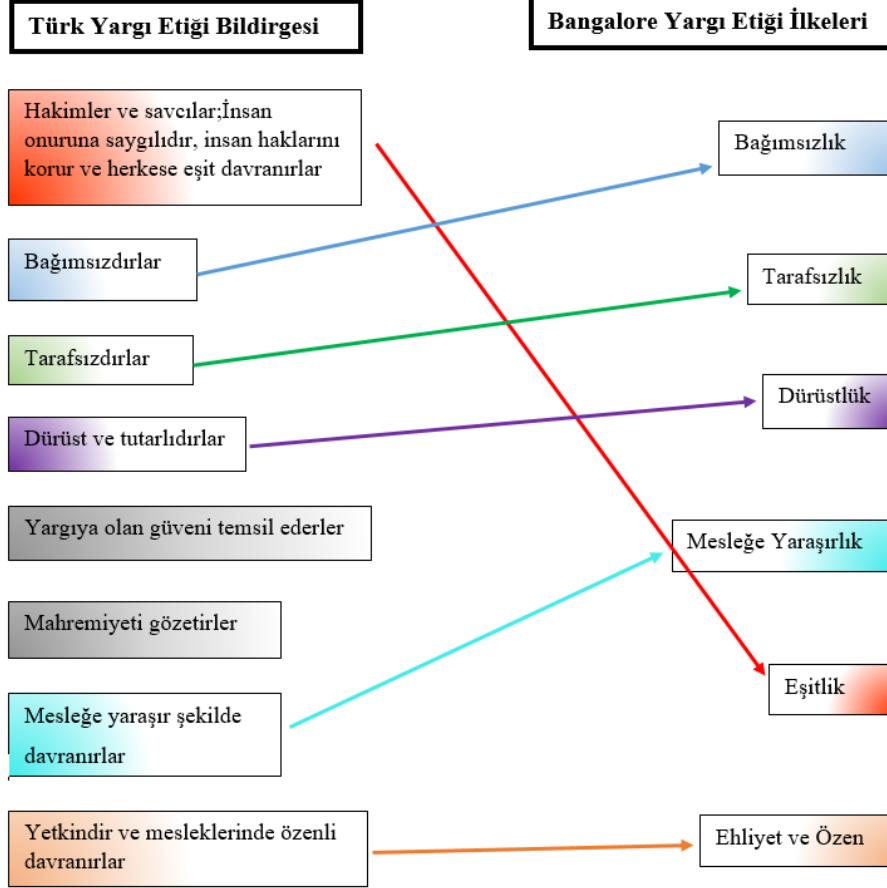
Türk Yargı Etiği Bildirgesi

Bangalore Yargı Etiği İlkeleri

Hakimler ve savcılar;İnsan onuruna saygılıdır, insan haklarını korur ve herkese eşit davranırlar

Bağımsızlık

Bağımsızdırlar

Tarafsızlık

Tarafsızdırlar

Dürüstlük

Dürüst ve tutarlıdırlar

Yargıya olan güveni temsil ederler

Mesleğe Yaraşırlık

Mahremiyeti gözetirler

Eşitlik

Mesleğe yaraşır şekilde davranırlar

Yetkindir ve mesleklerinde özenli davranırlar

Ehliyet ve Özen